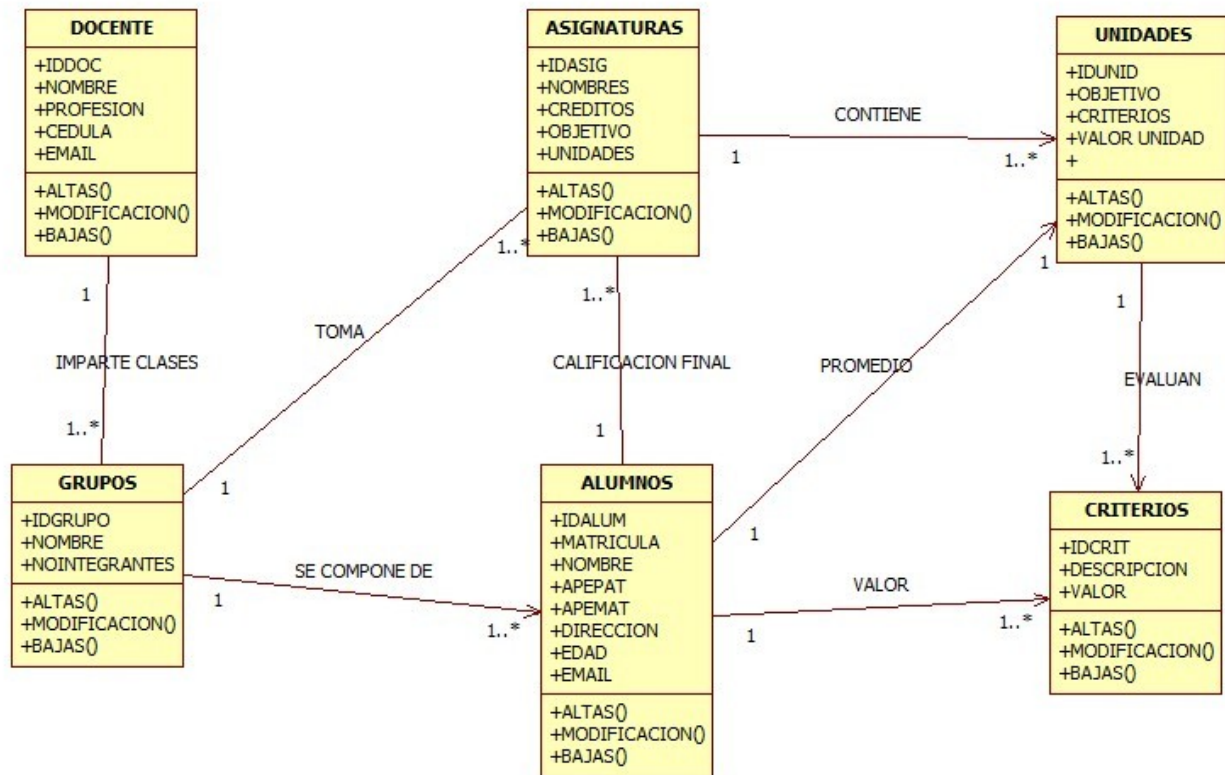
DOCENTE
+IDDOC
+NOMBRE
+PROFESION
+CEDULA
+EMAIL
+ALTAS()
+MODIFICACION()
+BAJAS()

ASIGNATURAS
+IDASIG
+NOMBRES
+CREDITOS
+OBJETIVO
+UNIDADES
+ALTAS()
+MODIFICACION()
+BAJAS()

UNIDADES
+IDUNID
+OBJETIVO
+CRITERIOS
+VALOR UNIDAD
+
+ALTAS()
+MODIFICACION()
+BAJAS()

CONTIENE
1
1..*

1
IMPARTE CLASES
1..*

TOMA
1..*
1

1..*
CALIFICACION FINAL
1

PROMEDIO
1
1

1
EVALUAN
1..*

GRUPOS
+IDGRUPO
+NOMBRE
+NOINTEGRANTES
+ALTAS()
+MODIFICACION()
+BAJAS()

SE COMPONE DE
1
1..*

ALUMNOS
+IDALUM
+MATRICULA
+NOMBRE
+APEPAT
+APEMAT
+DIRECCION
+EDAD
+EMAIL
+ALTAS()
+MODIFICACION()
+BAJAS()

VALOR
1
1..*

CRITERIOS
+IDCRIT
+DESCRIPCION
+VALOR
+ALTAS()
+MODIFICACION()
+BAJAS()